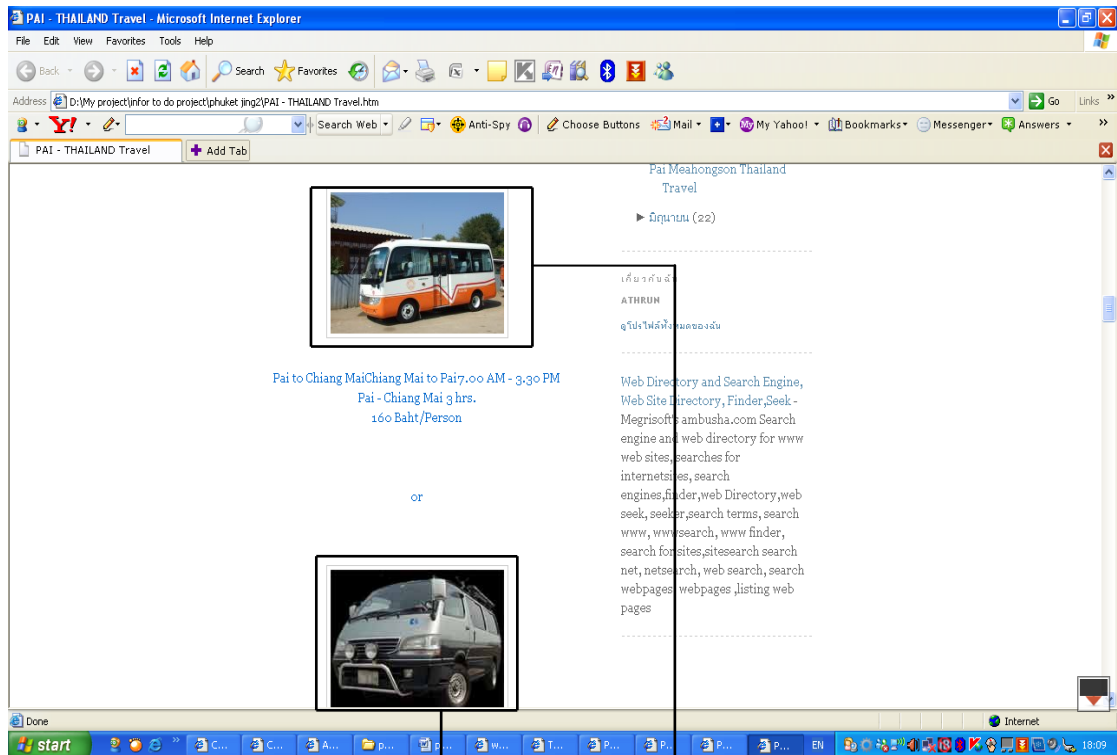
PAI - THAILAND Travel - Microsoft Internet Explorer

File Edit View Favorites Tools Help

Back Search Favorites

Address D:\My project\infor to do project\phuket jing2\PAI - THAILAND Travel.htm

Go Links

Search Web Anti-Spy Choose Buttons Mail My Yahoo! Bookmarks Messenger Answers

PAI - THAILAND Travel Add Tab

Pai Meahongson Thailand Travel

► มิถุนายน (22)

เกี่ยวกับฉัน

ATHRUN

ดูโปรไฟล์ทั้งหมดของฉัน

Pai to Chiang MaiChiang Mai to Pai7.00 AM - 3.30 PM
Pai - Chiang Mai 3 hrs.
160 Baht/Person

or

Web Directory and Search Engine, Web Site Directory, Finder,Seek - Megrisoft ambusha.com Search engine and web directory for www web sites, searches for internetsites, search engines,finder,web Directory,web seek, seeker,search terms, search www, wwwsearch, www finder, search forsites,sitesearch search net, netsearch, web search, search webpages webpages ,listing web pages

Done Internet

start C... C... A... p... p... w... T... P... P... P... P... EN 18:09